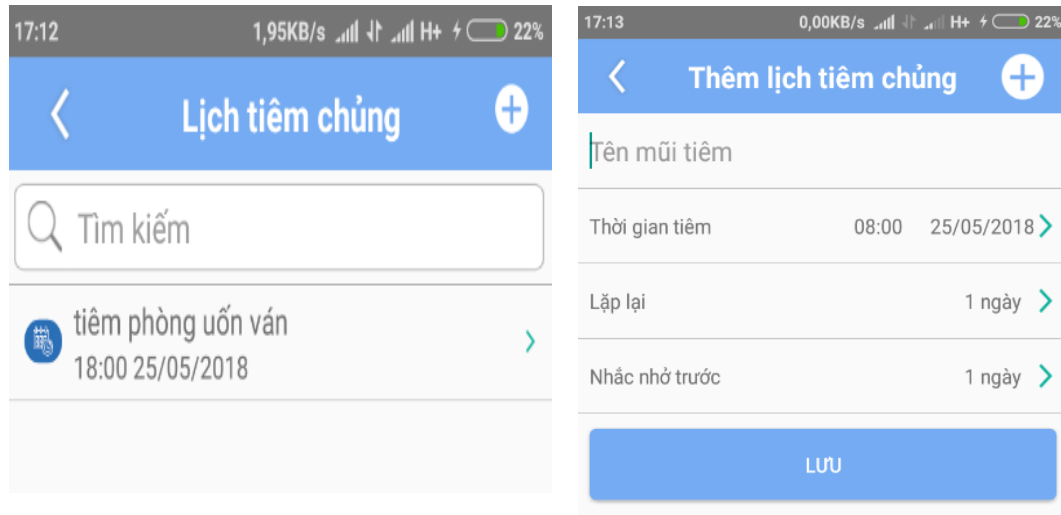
17:12 1,95KB/s H+ 22%

Lịch tiêm chủng

Tìm kiếm

tiêm phòng uốn ván
18:00 25/05/2018

17:13 0,00KB/s H+ 22%

Thêm lịch tiêm chủng

Tên mũi tiêm

Thời gian tiêm 08:00 25/05/2018

Lặp lại 1 ngày

Nhắc nhở trước 1 ngày

LƯU